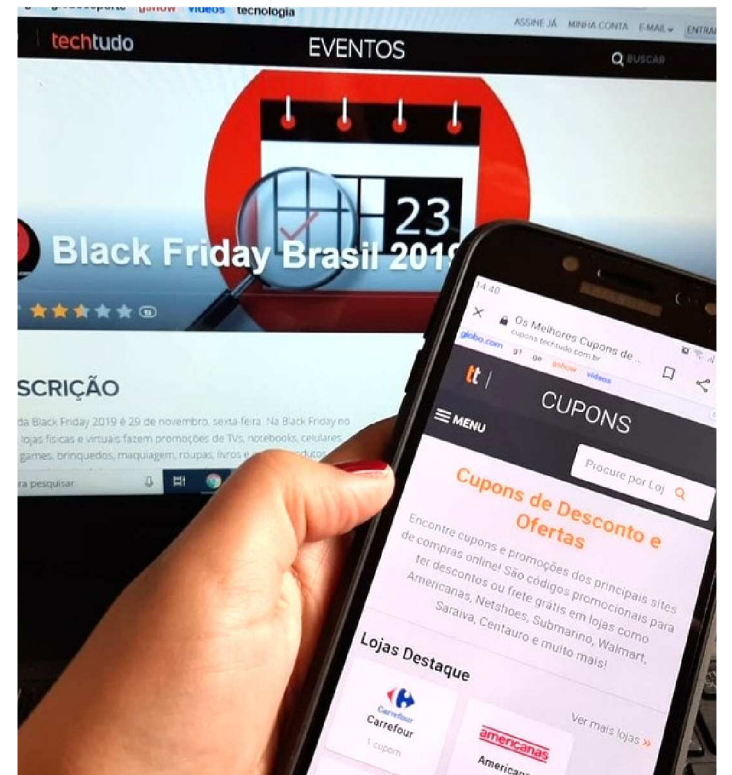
ge globoesporte gshow vídeos tecnologia

ASSINE JÁ MINHA CONTA E-MAIL ENTRAR

techtudo

EVENTOS

BUSCAR

23

Black Friday Brasil 2019

SCRIÇÃO

da Black Friday 2019 é 29 de novembro, sexta-feira. Na Black Friday no lojas físicas e virtuais fazem promoções de TVs, notebooks, celulares games, brinquedos, maquiagem, roupas, livros e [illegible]

ra pesquisar

14:40

Os Melhores Cupons de ...
cupons.techtudo.com.br

globo.com g1 ge gshow vídeos

tt

CUPONS

MENU

Procure por Loj

Cupons de Desconto e Ofertas

Encontre cupons e promoções dos principais sites de compras online! São códigos promocionais para ter descontos ou frete grátis em lojas como Americanas, Netshoes, Submarino, Walmart, Saraiva, Centauro e muito mais!

Lojas Destaque

Ver mais lojas »

Carrefour

Carrefour

1 cupom

americanas

Americanas